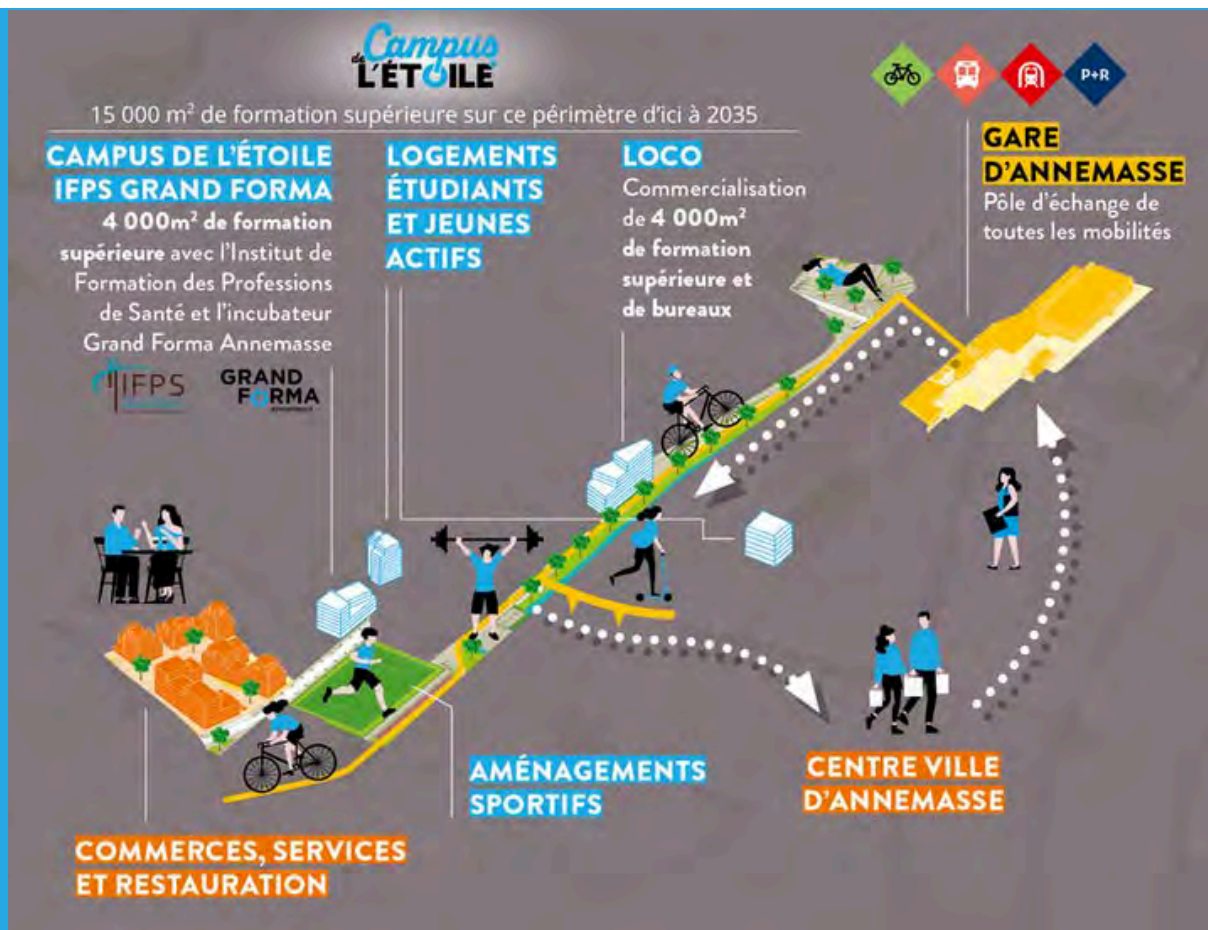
Campus de L'ÉTOILE

15 000 m² de formation supérieure sur ce périmètre d'ici à 2035

P+R

CAMPUS DE L'ÉTOILE IFPS GRAND FORMA

4 000m² de formation supérieure avec l'Institut de Formation des Professions de Santé et l'incubateur Grand Forma Annemasse

IFPS

GRAND FORMA

LOGEMENTS ÉTUDIANTS ET JEUNES ACTIFS

LOCO

Commercialisation de 4 000m² de formation supérieure et de bureaux

GARE D'ANNEMASSE

Pôle d'échange de toutes les mobilités

AMÉNAGEMENTS SPORTIFS

CENTRE VILLE D'ANNEMASSE

COMMERCES, SERVICES ET RESTAURATION